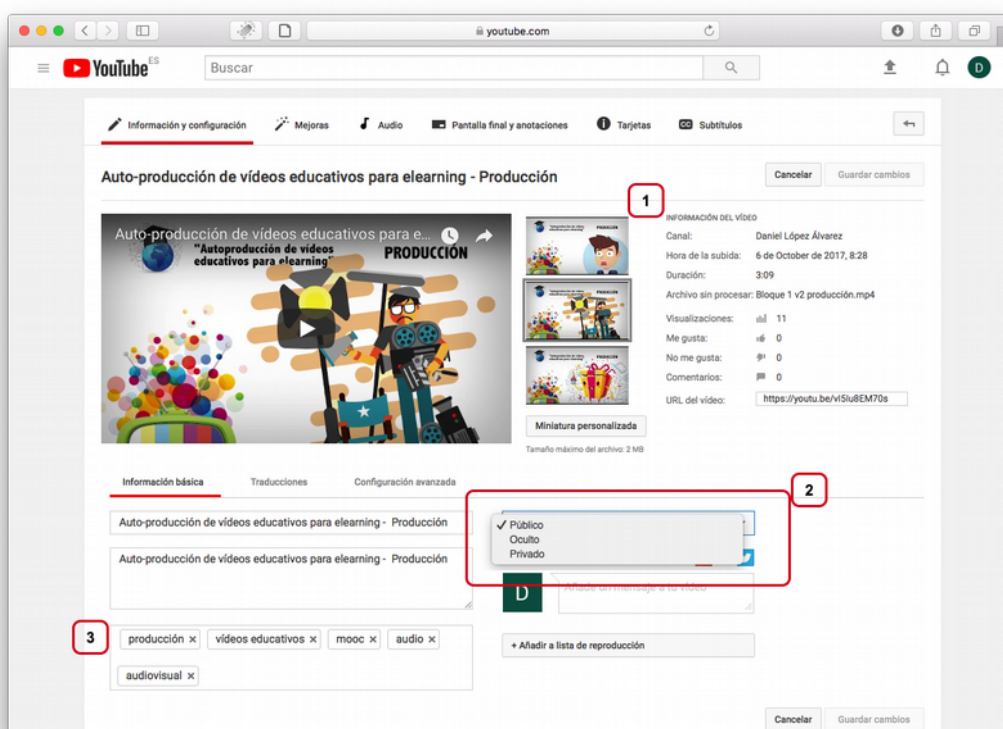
youtube.com

YouTube ES

Buscar

D

Información y configuración | Mejoras | Audio | Pantalla final y anotaciones | Tarjetas | Subtítulos

Auto-producción de vídeos educativos para elearning - Producción

Cancelar | Guardar cambios

1

Auto-producción de vídeos educativos para e...

"Autoproducción de vídeos educativos para elearning"

PRODUCCIÓN

Miniatura personalizada

Tamaño máximo del archivo: 2 MB

INFORMACIÓN DEL VÍDEO

| | |
|---|---|
| Canal: | Daniel López Álvarez |
| Hora de la subida: | 6 de October de 2017, 8:28 |
| Duración: | 3:09 |
| Archivo sin procesar: | Bloque 1 v2 producción.mp4 |
| Visualizaciones: | 11 |
| Me gusta: | 0 |
| No me gusta: | 0 |
| Comentarios: | 0 |
| URL del vídeo: | https://youtu.be/vl5lu8EM70s |

Información básica | Traducciones | Configuración avanzada

2

Auto-producción de vídeos educativos para elearning - Producción

Auto-producción de vídeos educativos para elearning - Producción

✓ Público
Oculto
Privado

D

Añade un mensaje a tu vídeo

3

producción × | vídeos educativos × | mooc × | audio × | audiovisual ×

+ Añadir a lista de reproducción

Cancelar | Guardar cambios